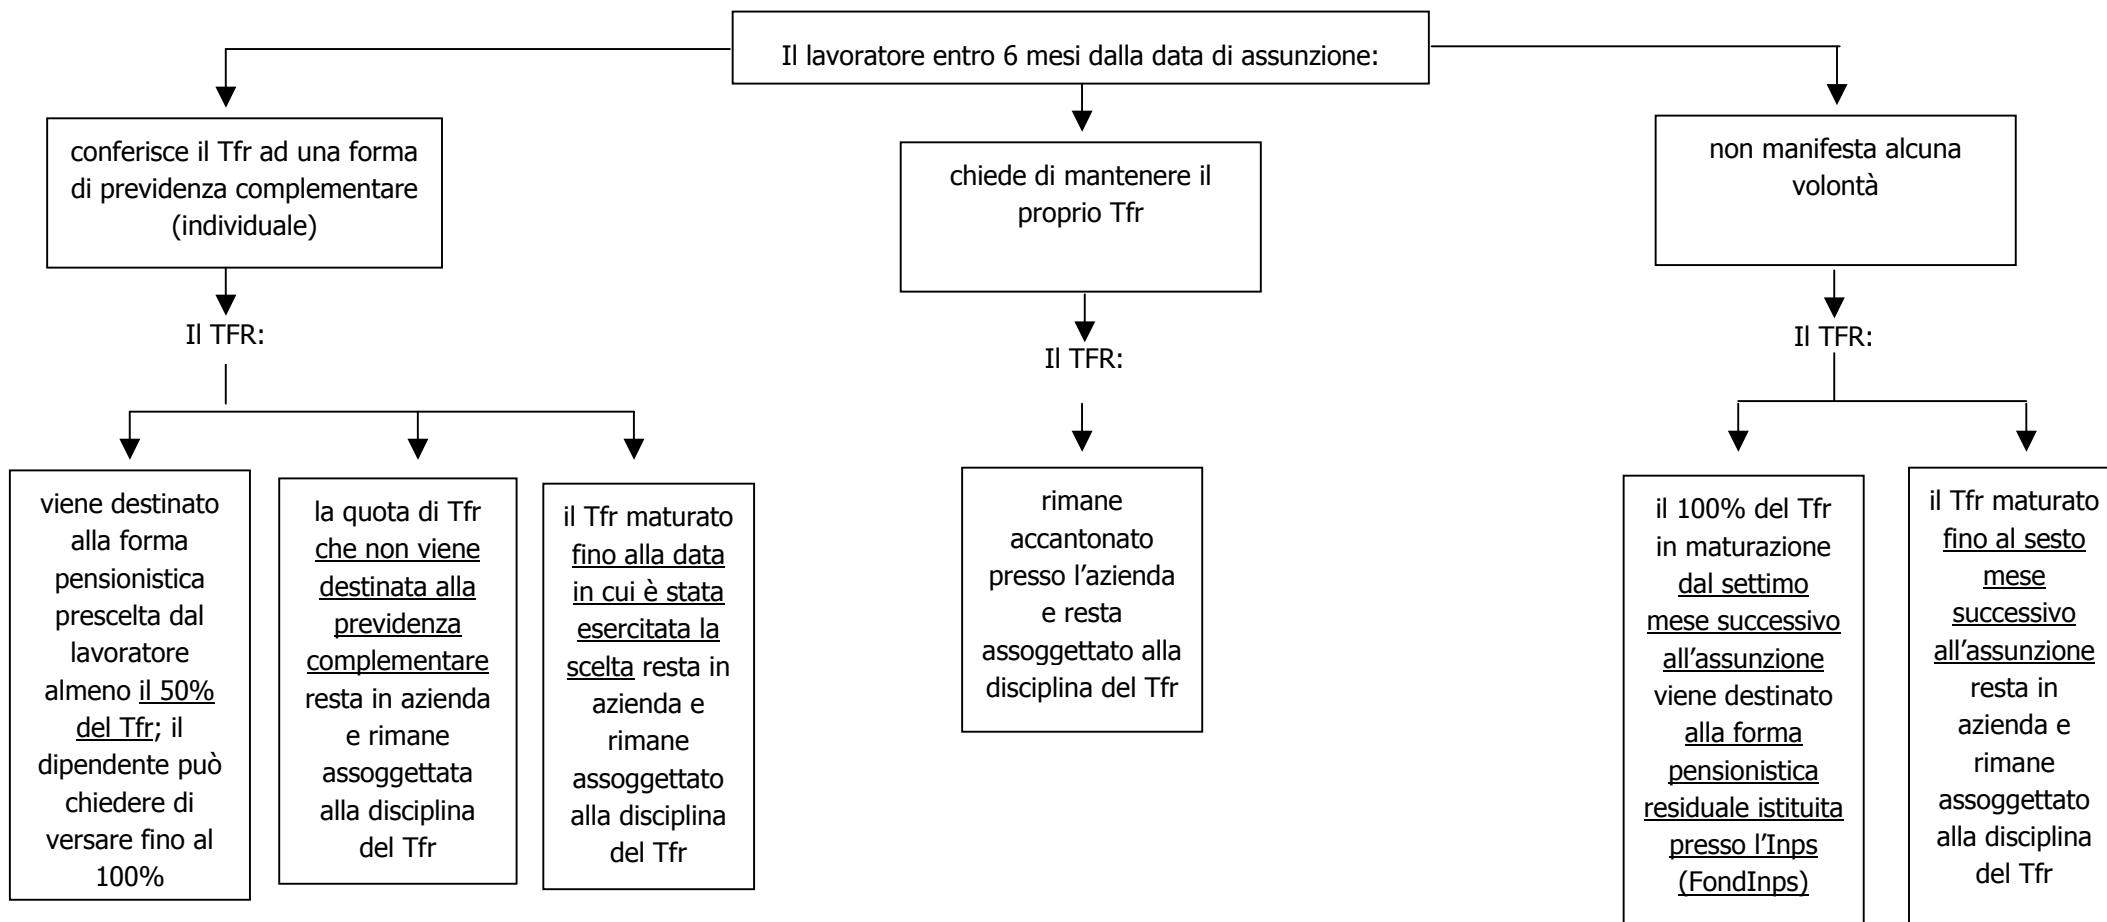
Il lavoratore entro 6 mesi dalla data di assunzione:

conferisce il Tfr ad una forma di previdenza complementare (individuale)

Il TFR:

viene destinato alla forma pensionistica prescelta dal lavoratore almeno il 50% del Tfr; il dipendente può chiedere di versare fino al 100%

la quota di Tfr che non viene destinata alla previdenza complementare resta in azienda e rimane assoggettata alla disciplina del Tfr

il Tfr maturato fino alla data in cui è stata esercitata la scelta resta in azienda e rimane assoggettato alla disciplina del Tfr

chiede di mantenere il proprio Tfr

Il TFR:

rimane accantonato presso l'azienda e resta assoggettato alla disciplina del Tfr

non manifesta alcuna volontà

Il TFR:

il 100% del Tfr in maturazione dal settimo mese successivo all'assunzione viene destinato alla forma pensionistica residuale istituita presso l'Inps (FondInps)

il Tfr maturato fino al sesto mese successivo all'assunzione resta in azienda e rimane assoggettato alla disciplina del Tfr